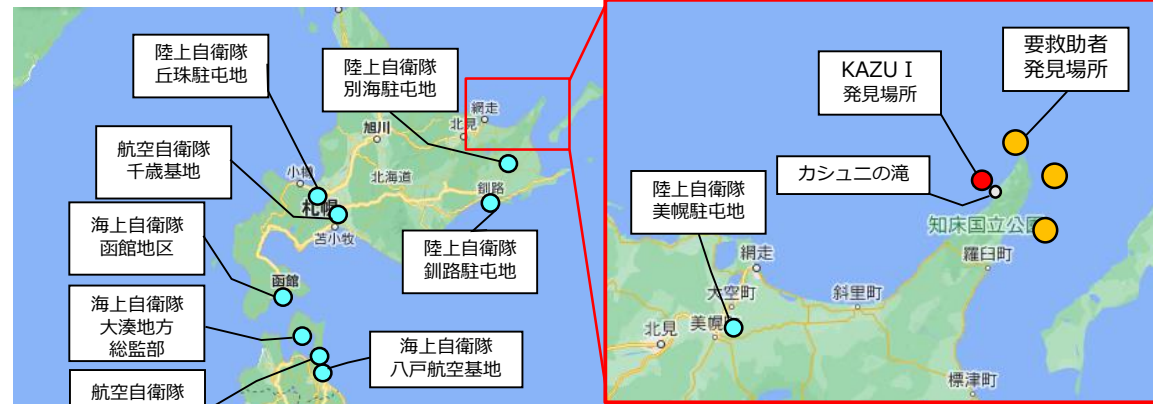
陸上自衛隊
丘珠駐屯地

陸上自衛隊
別海駐屯地

航空自衛隊
千歳基地

海上自衛隊
函館地区

陸上自衛隊
釧路駐屯地

海上自衛隊
大湊地方
総監部

海上自衛隊
八戸航空基地

航空自衛隊

網走
北見
旭川
小樽
北海道
札幌
苫小牧
釧路
函館

KAZU I
発見場所

要救助者
発見場所

カシュニの滝

陸上自衛隊
美幌駐屯地

知床国立公園
網走
羅臼町
大空町
斜里町
北見
美幌
標津町